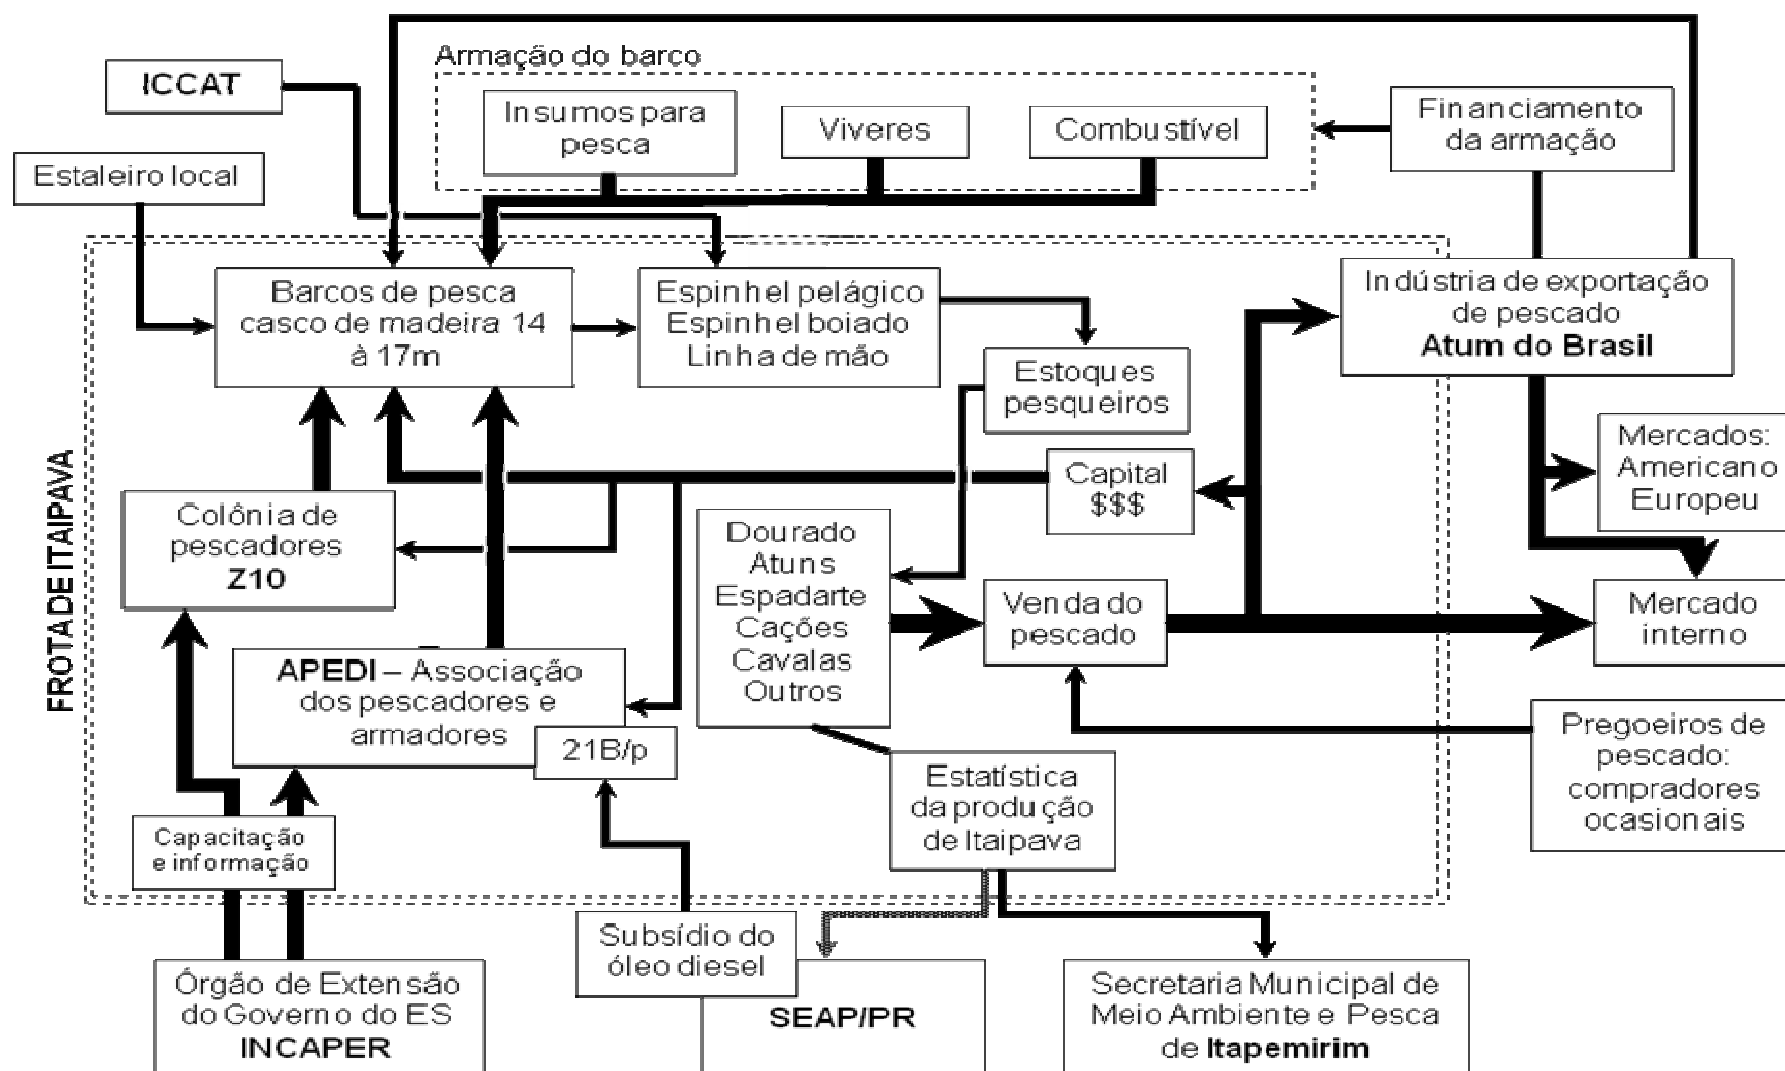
Armação do barco

ICCAT

Insumos para pesca

Viveres

Combustível

Financiamento da armação

Estaleiro local

FROTA DE ITAIPAVA

Barcos de pesca casco de madeira 14 à 17m

Espinhel pelágico Espinhel boiado Linha de mão

Indústria de exportação de pescado **Atum do Brasil**

Estoques pesqueiros

Mercados: Americano Europeu

Capital $$$

Colônia de pescadores **Z10**

Dourado Atuns Espadarte Cações Cavalas Outros

Venda do pescado

Mercado interno

**APEDI** – Associação dos pescadores e armadores

21B/p

Pregoeiros de pescado: compradores ocasionais

Estatística da produção de Itaipava

Capacitação e informação

Subsídio do óleo diesel

Órgão de Extensão do Governo do ES **INCAPER**

**SEAP/PR**

Secretaria Municipal de Meio Ambiente e Pesca de **Itapemirim**